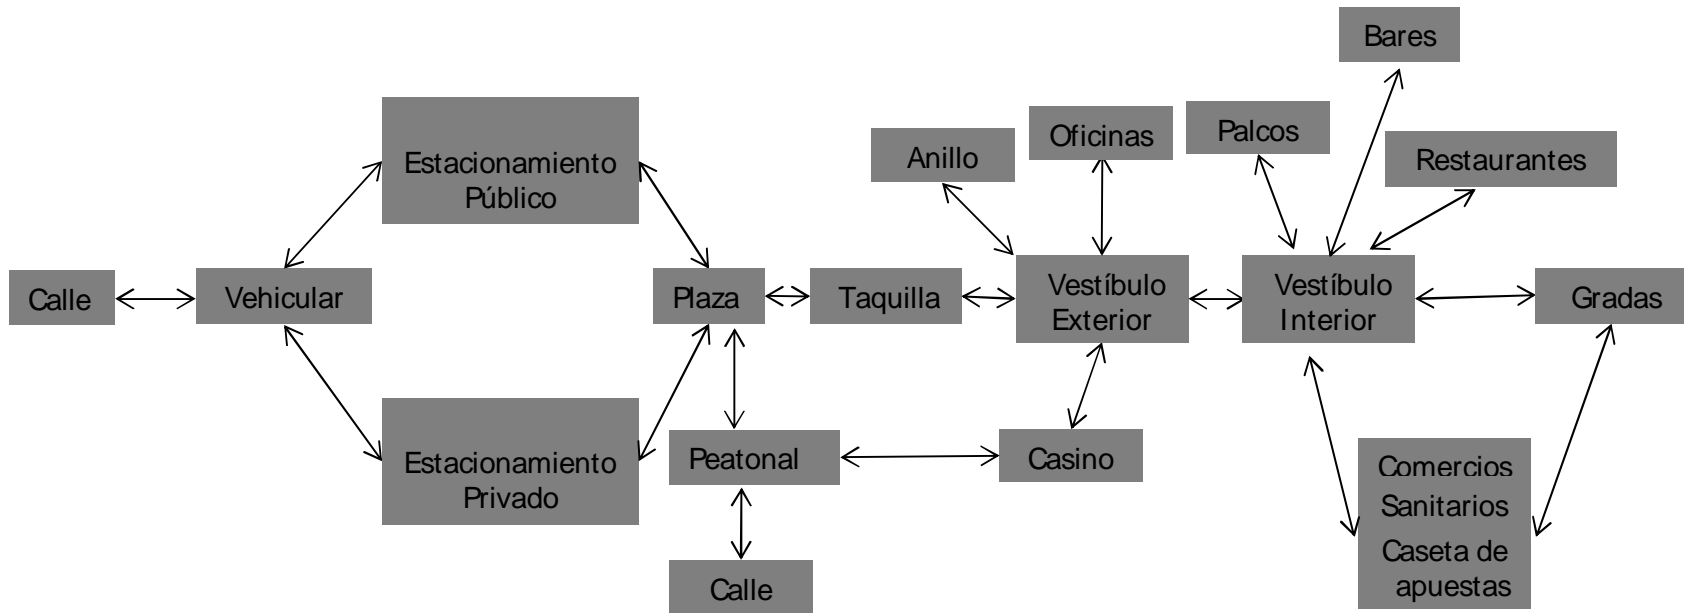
Bares

Estacionamiento Público

Oficinas

Palcos

Anillo

Restaurantes

Calle

Vehicular

Plaza

Taquilla

Vestíbulo Exterior

Vestíbulo Interior

Gradas

Estacionamiento Privado

Peatonal

Casino

Comercios
Sanitarios
Caseta de apuestas

Calle